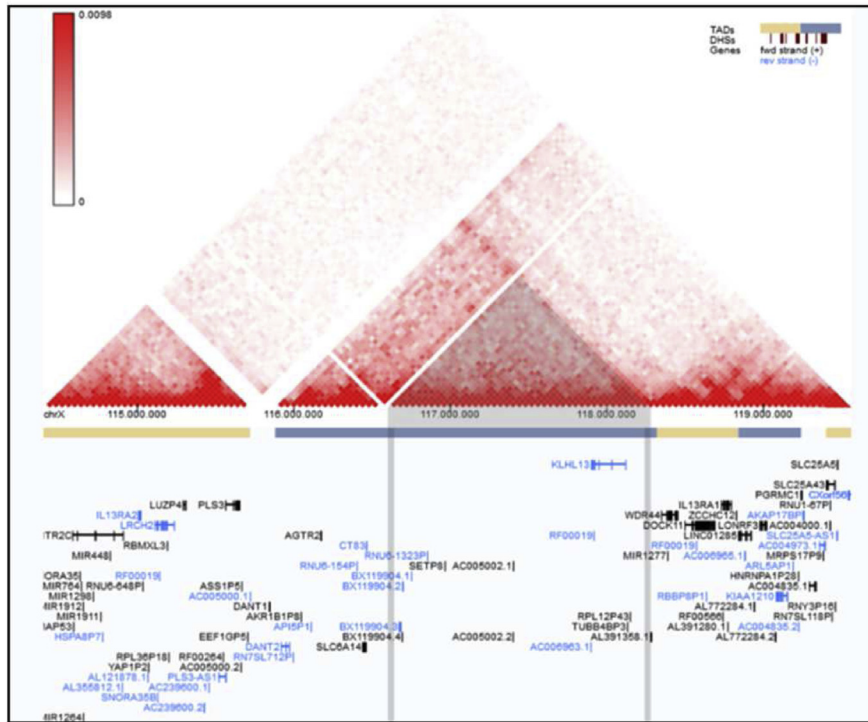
0.0098

0

TADs
DHSs
Genes fwd strand (+)
rev strand (-)

chrX 115.000.000 116.000.000 117.000.000 118.000.000 119.000.000

KLHL13
SLC25A5
SLC25A43
IL13RA1 PGRMC1 CXorf56
LUZP4 PLS3 WDR44 ZCCHC12 RNU1-67P
IL13RA2 DOCK11 AKAP17BP
LRCH2 LONRF3 AC004000.1
ITR2C RBMXL3 AGTR2 RF00019 LINC01285 SLC25A5-AS1
MIR448 CT83 MIR1277 AC006965.1 AC004973.1
RNU6-1323P RF00019 MRPS17P9
ORA35 RNU6-154P SETP8 AC005002.1 ARL5AP1
MIR764 RNU6-848P RF00019 BX119904.1 HNRNPA1P28
MIR1298 AC005000.1 BX119904.2 AC004835.1
MIR1912 ASS1P5 RBBP8P1 KIAA1210
MIR1911 DANT1 AL772284.1 RNY3P16
IAP53 AKR1B1P8 RPL12P43 RF00566 RN7SL118P
HSPA8P7 API5P1 BX119904.3 TUBB4BP3 AL391280.1 AC004835.2
EEF1GP5 BX119904.4 AC005002.2 AL391358.1 AL772284.2
DANT2 RN7SL712P SLC6A14
RPL36P18 RF00264 AC006963.1
YAP1P2 AC005000.2
AL121878.1 PLS3-AS1
AL355812.1 AC239600.1
SNORA35B
AC239600.2
MIR1264